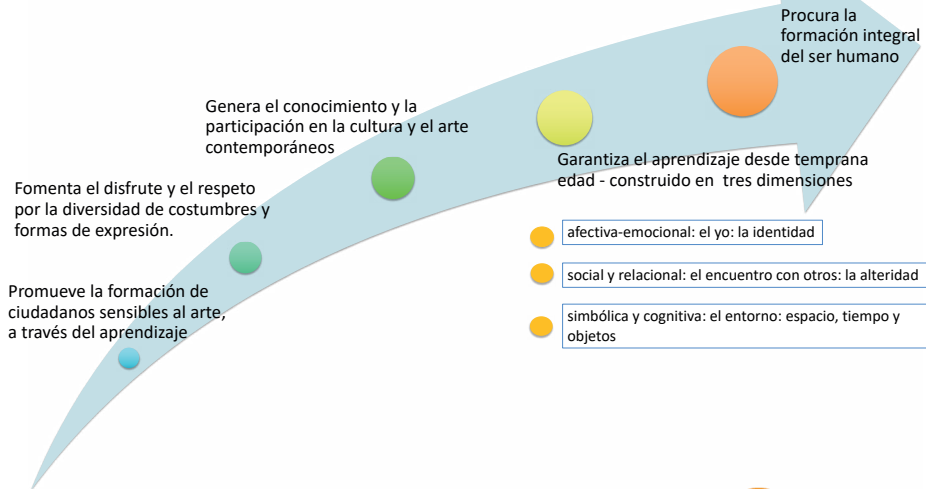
Promueve la formación de ciudadanos sensibles al arte, a través del aprendizaje

Fomenta el disfrute y el respeto por la diversidad de costumbres y formas de expresión.

Genera el conocimiento y la participación en la cultura y el arte contemporáneos

Garantiza el aprendizaje desde temprana edad - construido en tres dimensiones

afectiva-emocional: el yo: la identidad

social y relacional: el encuentro con otros: la alteridad

simbólica y cognitiva: el entorno: espacio, tiempo y objetos

Procura la formación integral del ser humano